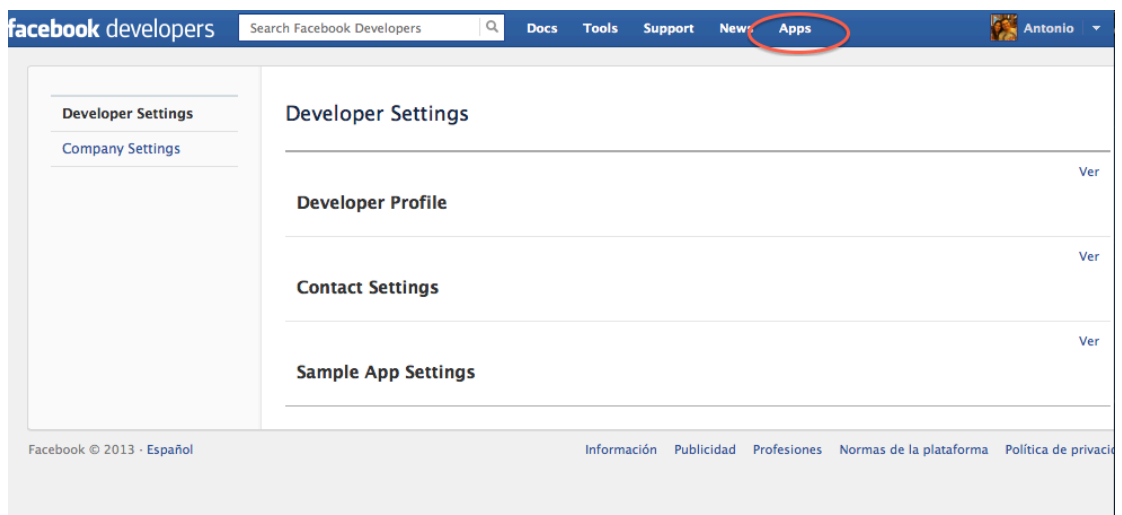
facebook developers

Search Facebook Developers

Docs Tools Support News Apps

Antonio

Developer Settings
Company Settings

Developer Settings

Ver
Developer Profile

Ver
Contact Settings

Ver
Sample App Settings

Facebook © 2013 · Español

Información Publicidad Profesiones Normas de la plataforma Política de privacio